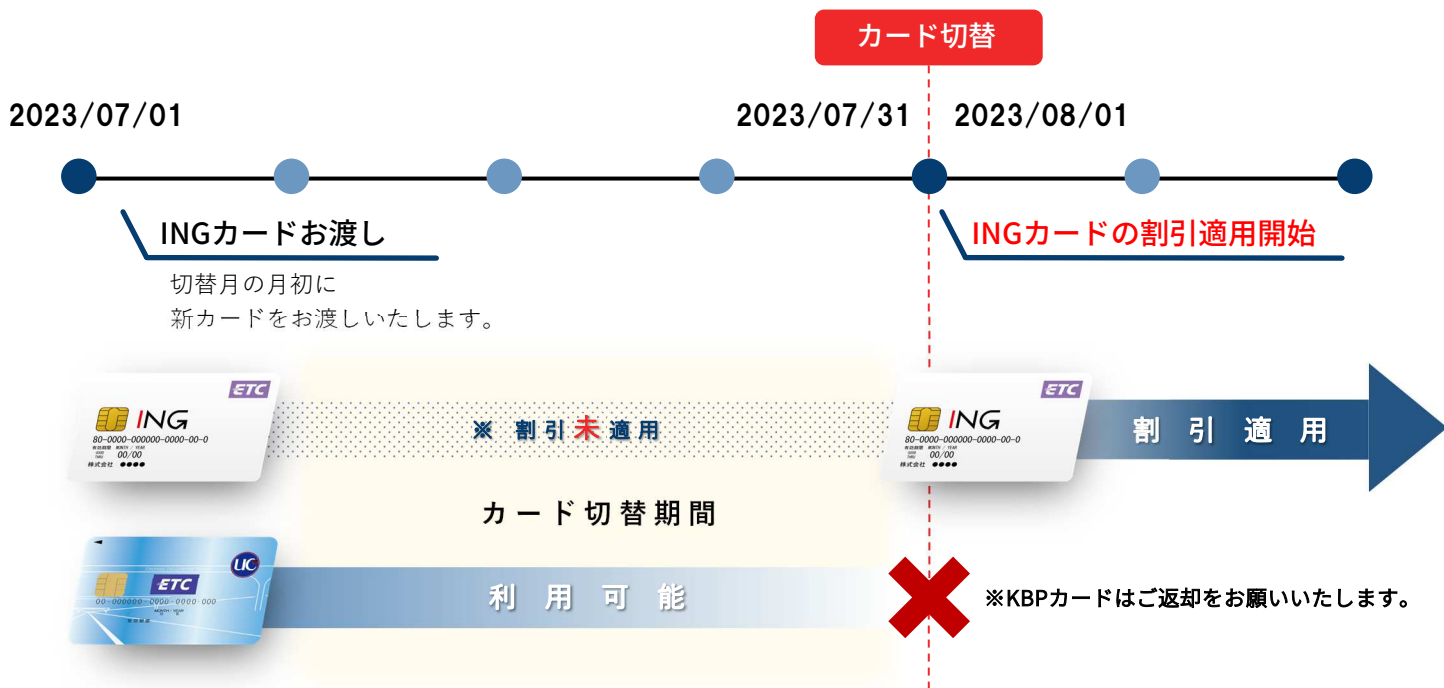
カード切替

2023/07/01

2023/07/31

2023/08/01

INGカードお渡し

切替月の月初に
新カードをお渡しいたします。

INGカードの割引適用開始

ETC
ING
80-0000-000000-0000-00-0
00/00
株式会社 ●●●●

※ 割引未適用

ETC
ING
80-0000-000000-0000-00-0
00/00
株式会社 ●●●●

割 引 適 用

カード切替期間

ETC
UC

利 用 可 能

※KBPカードはご返却をお願いいたします。